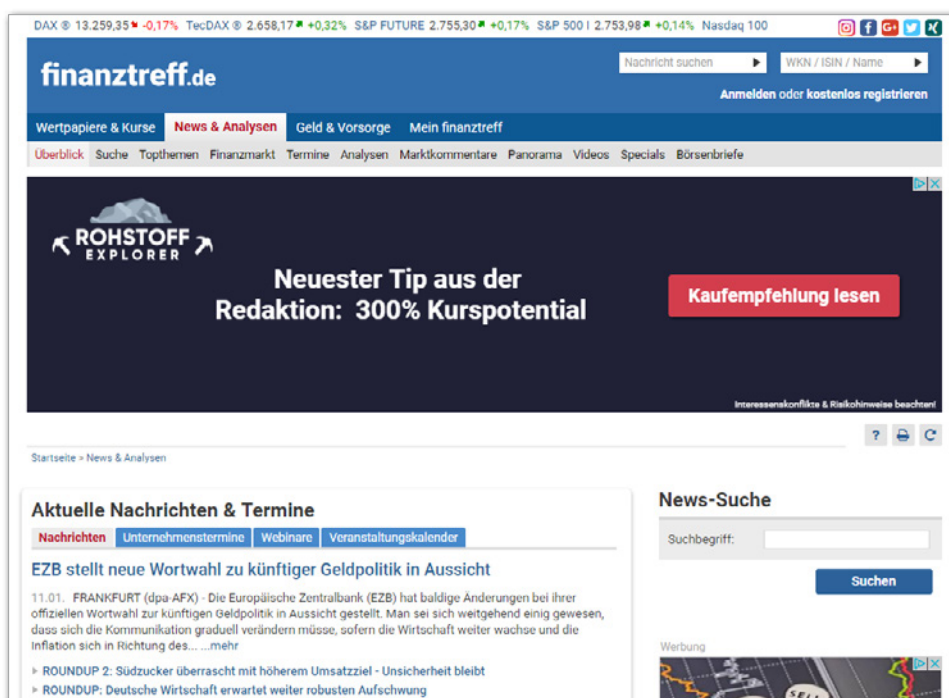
DAX ® 13.259,35 -0,17% TecDAX ® 2.658,17 +0,32% S&P FUTURE 2.755,30 +0,17% S&P 500 I 2.753,98 +0,14% Nasdaq 100

finanztreff.de

Nachricht suchen

WKN / ISIN / Name

Anmelden oder kostenlos registrieren

Wertpapiere & Kurse News & Analysen Geld & Vorsorge Mein finanztreff

Überblick Suche Topthemen Finanzmarkt Termine Analysen Marktkommentare Panorama Videos Specials Börsenbriefe

ROHSTOFF EXPLORER

Neuester Tip aus der Redaktion: 300% Kurspotential

Kaufempfehlung lesen

Interessenskonflikte & Risikohinweise beachten!

Startseite > News & Analysen

Aktuelle Nachrichten & Termine

Nachrichten Unternehmenstermine Webinare Veranstaltungskalender

EZB stellt neue Wortwahl zu künftiger Geldpolitik in Aussicht

11.01. FRANKFURT (dpa-AFX) - Die Europäische Zentralbank (EZB) hat baldige Änderungen bei ihrer offiziellen Wortwahl zur künftigen Geldpolitik in Aussicht gestellt. Man sei sich weitgehend einig gewesen, dass sich die Kommunikation graduell verändern müsse, sofern die Wirtschaft weiter wachse und die Inflation sich in Richtung des... ...mehr

ROUNDUP 2: Südzucker überrascht mit höherem Umsatzziel - Unsicherheit bleibt

ROUNDUP: Deutsche Wirtschaft erwartet weiter robusten Aufschwung

News-Suche

Suchbegriff:

Suchen

Werbung